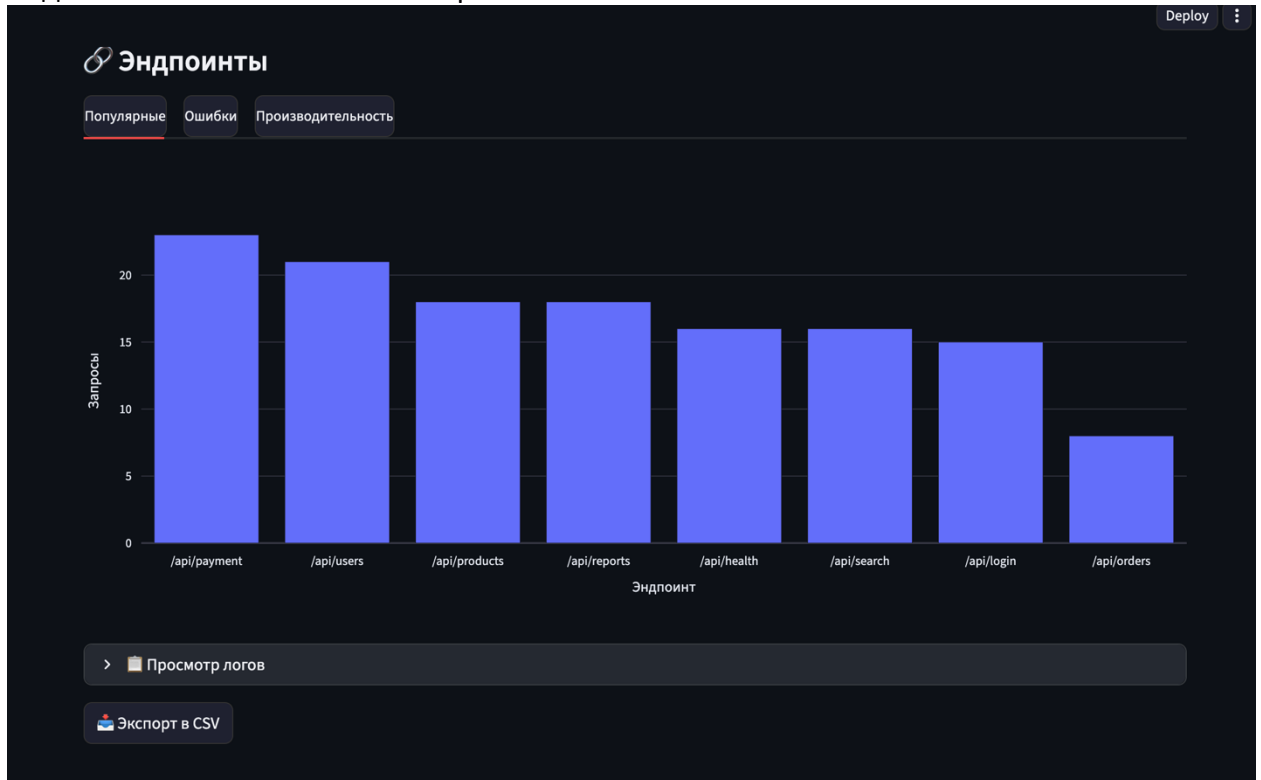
Deploy ⋮

🔗 Эндпоинты

Популярные Ошибки Производительность

20
15
10
5
0

Запросы

/api/payment /api/users /api/products /api/reports /api/health /api/search /api/login /api/orders

Эндпоинт

> 📋 Просмотр логов

📥 Экспорт в CSV